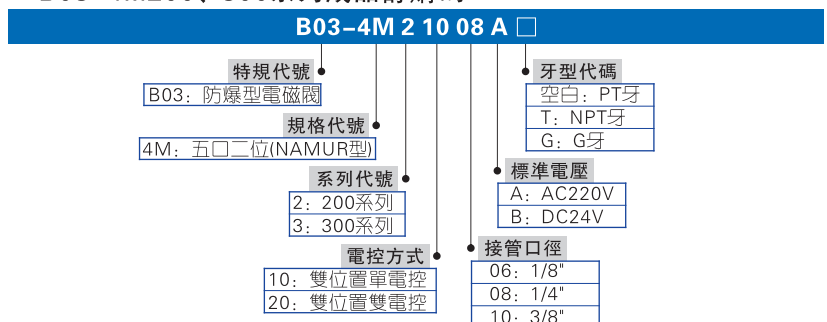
B03-4M 2 10 08 A □

特規代號
B03：防爆型電磁閥

規格代號
4M：五口二位(NAMUR型)

系列代號
2：200系列
3：300系列

電控方式
10：雙位置單電控
20：雙位置雙電控

牙型代碼
空白：PT牙
T：NPT牙
G：G牙

標準電壓
A：AC220V
B：DC24V

接管口徑
06：1/8"
08：1/4"
10：3/8"